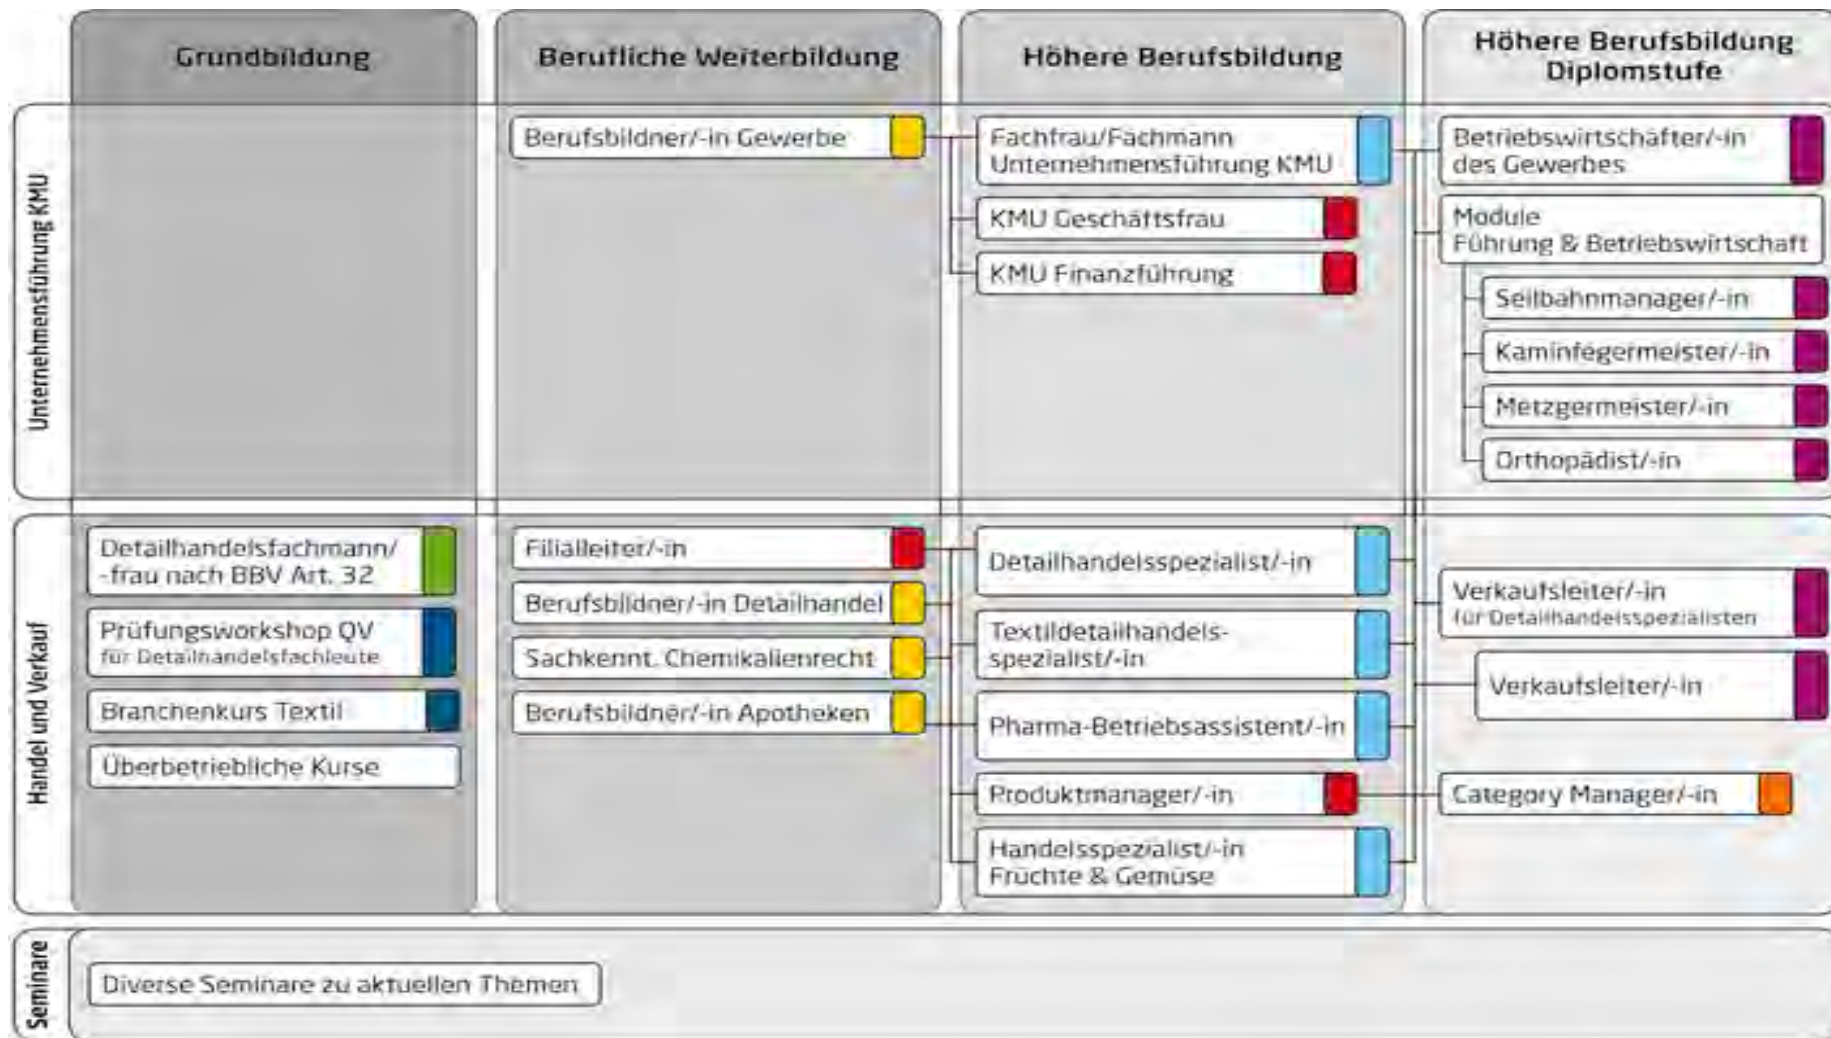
Grundbildung

Berufliche Weiterbildung

Höhere Berufsbildung

Höhere Berufsbildung Diplomstufe

Unternehmensführung KMU

Berufsbildner/-in Gewerbe

Fachfrau/Fachmann Unternehmensführung KMU

KMU Geschäftsfrau

KMU Finanzführung

Betriebswirtschafter/-in des Gewerbes

Module Führung & Betriebswirtschaft

Seilbahnmanager/-in

Kaminfegermeister/-in

Metzgermeister/-in

Orthopädist/-in

Handel und Verkauf

Detailhandelsfachmann/-frau nach BBV Art. 32

Prüfungsworkshop QV für Detailhandelsfachleute

Branchenkurs Textil

Überbetriebliche Kurse

Filialleiter/-in

Berufsbildner/-in Detailhandel

Sachkennt. Chemikalienrecht

Berufsbildner/-in Apotheken

Detailhandelsspezialist/-in

Textildetailhandelsspezialist/-in

Pharma-Betriebsassistent/-in

Produktmanager/-in

Handelsspezialist/-in Früchte & Gemüse

Verkaufsleiter/-in für Detailhandelsspezialisten

Verkaufsleiter/-in

Category Manager/-in

Seminare

Diverse Seminare zu aktuellen Themen